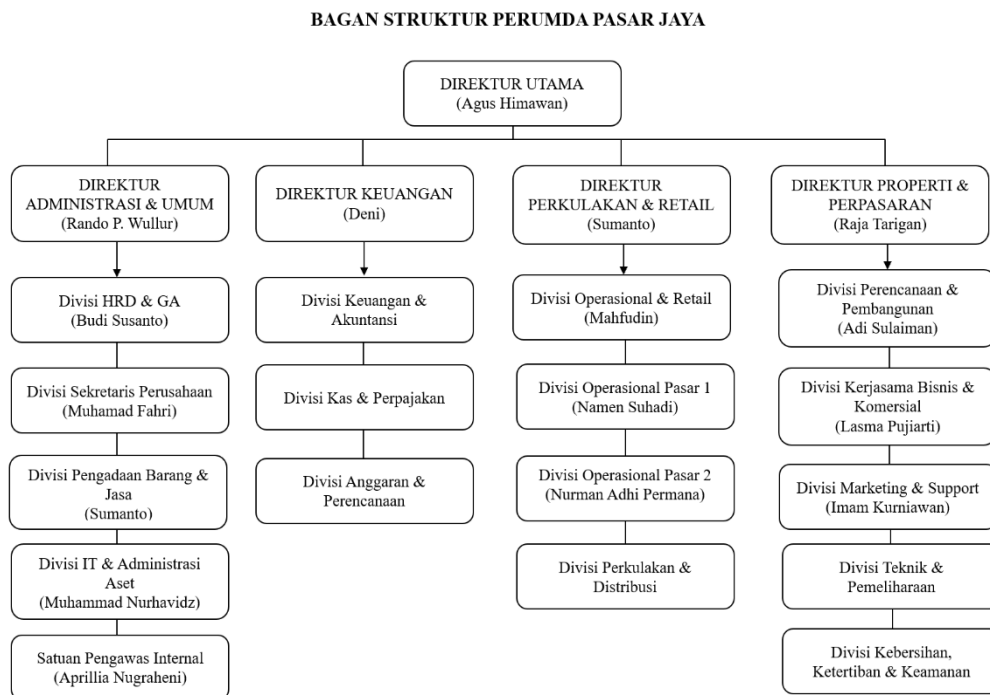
BAGAN STRUKTUR PERUMDA PASAR JAYA

DIREKTUR UTAMA
(Agus Himawan)

DIREKTUR ADMINISTRASI & UMUM
(Rando P. Wullur)

Divisi HRD & GA
(Budi Susanto)

Divisi Sekretaris Perusahaan
(Muhamad Fahri)

Divisi Pengadaan Barang & Jasa
(Sumanto)

Divisi IT & Administrasi Aset
(Muhammad Nurhavidz)

Satuan Pengawas Internal
(Aprillia Nugraheni)

DIREKTUR KEUANGAN
(Deni)

Divisi Keuangan & Akuntansi

Divisi Kas & Perpajakan

Divisi Anggaran & Perencanaan

DIREKTUR PERKULAKAN & RETAIL
(Sumanto)

Divisi Operasional & Retail
(Mahfudin)

Divisi Operasional Pasar 1
(Namen Suhadi)

Divisi Operasional Pasar 2
(Nurman Adhi Permana)

Divisi Perkulakan & Distribusi

DIREKTUR PROPERTI & PERPASARAN
(Raja Tarigan)

Divisi Perencanaan & Pembangunan
(Adi Sulaiman)

Divisi Kerjasama Bisnis & Komersial
(Lasma Pujiarti)

Divisi Marketing & Support
(Imam Kurniawan)

Divisi Teknik & Pemeliharaan

Divisi Kebersihan, Ketertiban & Keamanan